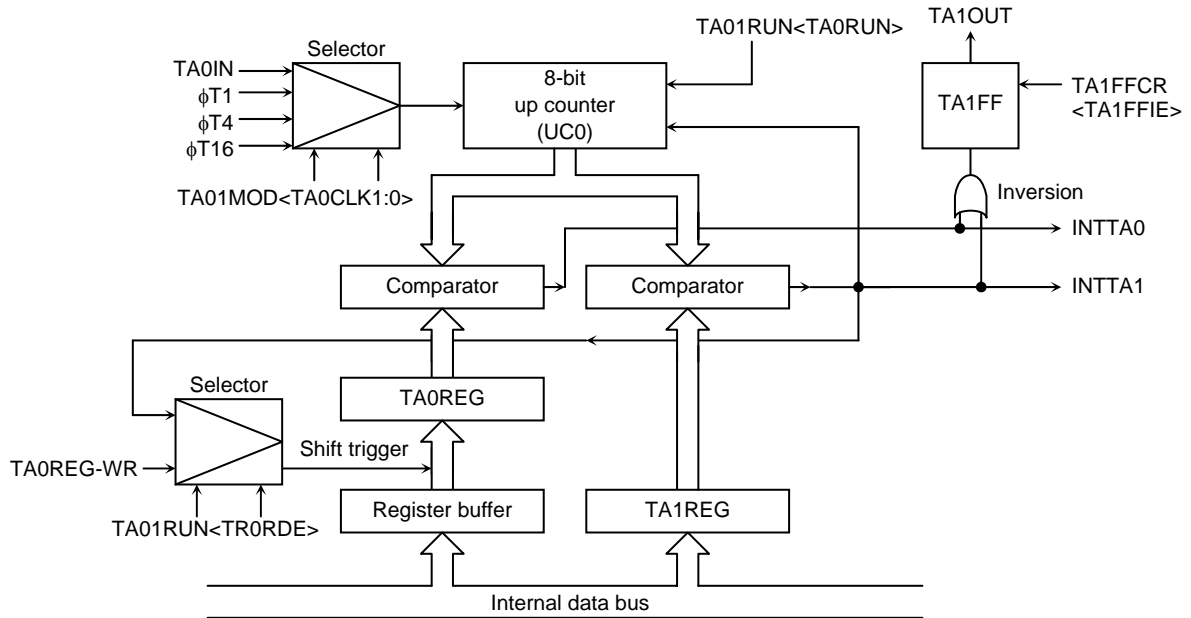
TA01RUN<TA0RUN>

TA1OUT

Selector

TA0IN
$\phi$T1
$\phi$T4
$\phi$T16

8-bit
up counter
(UC0)

TA1FF

TA1FFCR
<TA1FFIE>

TA01MOD<TA0CLK1:0>

Inversion

INTTA0

Comparator

Comparator

INTTA1

Selector

TA0REG

TA0REG-WR

Shift trigger

Register buffer

TA1REG

TA01RUN<TR0RDE>

Internal data bus